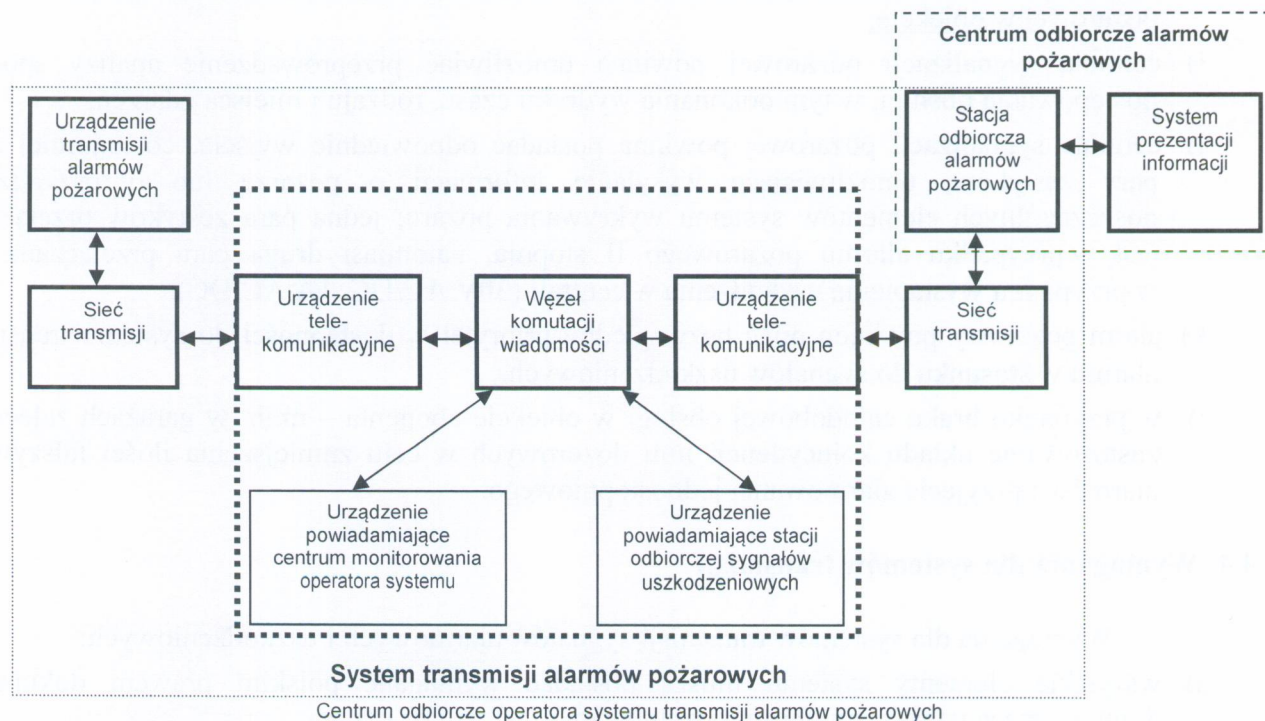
Centrum odbiorcze alarmów pożarowych

Urządzenie transmisji alarmów pożarowych

Stacja odbiorcza alarmów pożarowych

System prezentacji informacji

Sieć transmisji

Urządzenie telekomunikacyjne

Węzeł komutacji wiadomości

Urządzenie telekomunikacyjne

Sieć transmisji

Urządzenie powiadamiające centrum monitorowania operatora systemu

Urządzenie powiadamiające stacji odbiorczej sygnałów uszkodzeniowych

System transmisji alarmów pożarowych

Centrum odbiorcze operatora systemu transmisji alarmów pożarowych